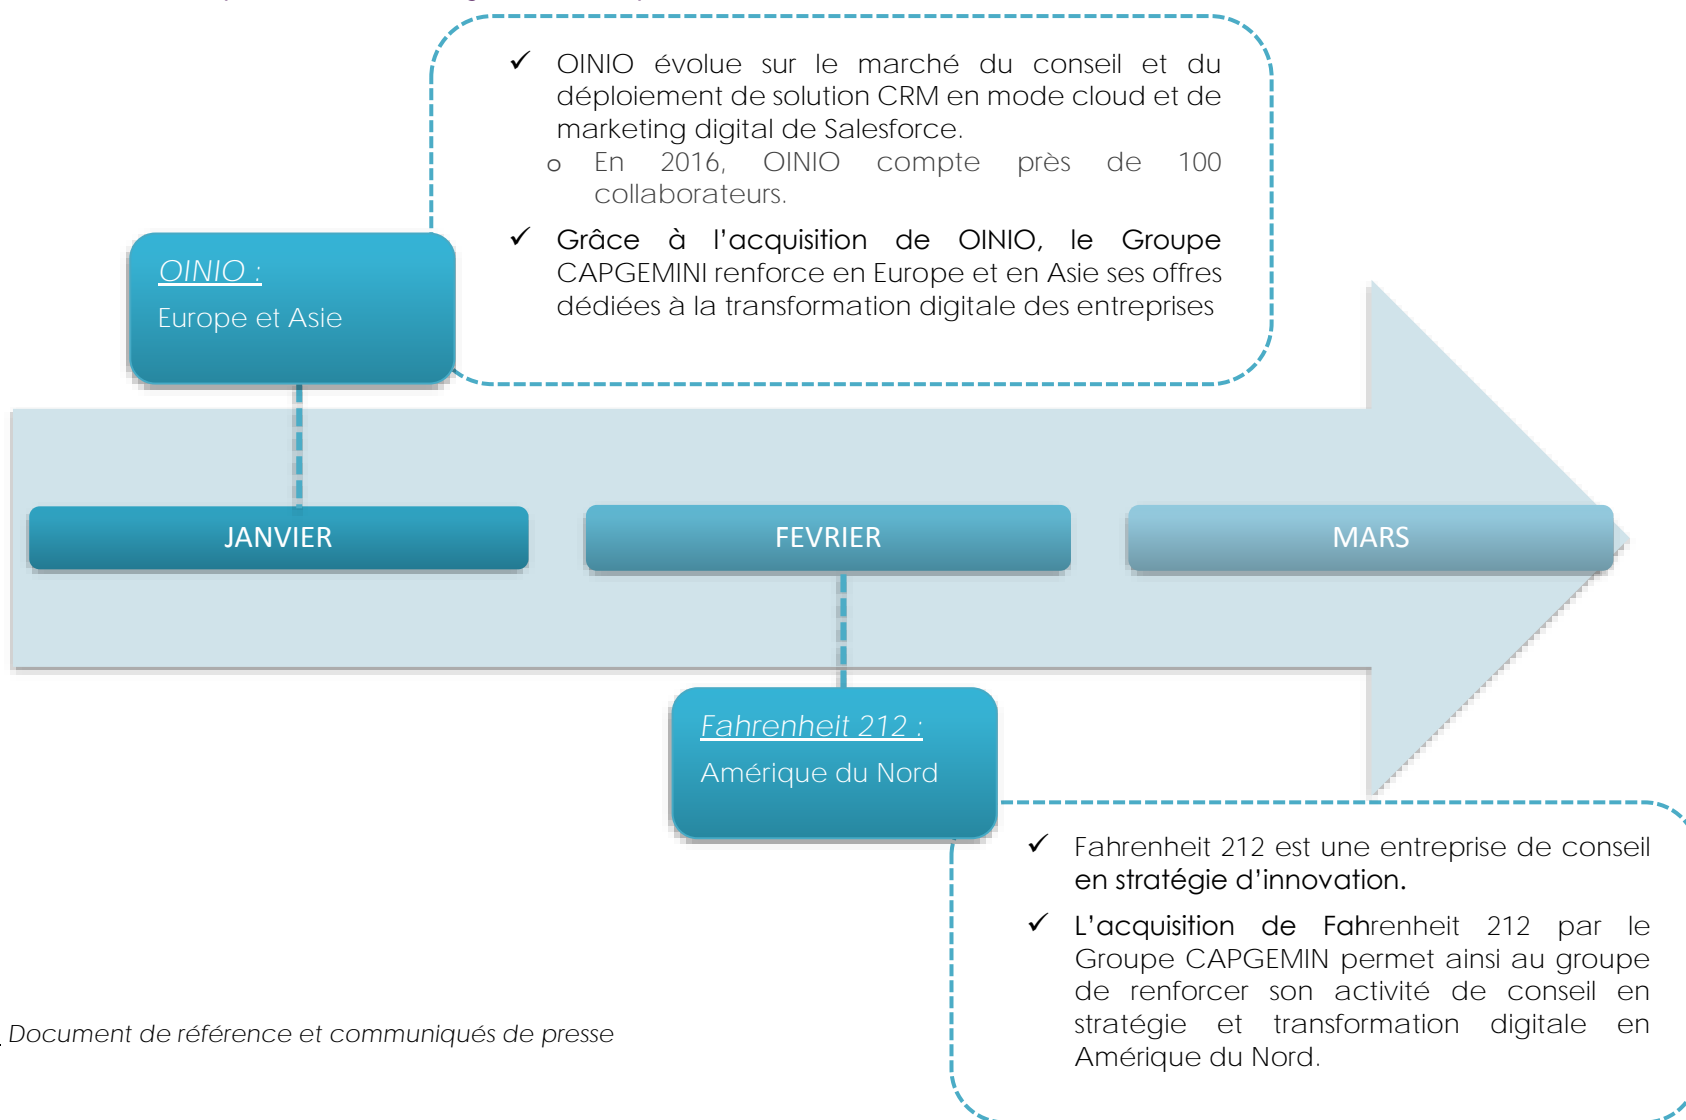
✓ OINIO évolue sur le marché du conseil et du déploiement de solution CRM en mode cloud et de marketing digital de Salesforce.

o En 2016, OINIO compte près de 100 collaborateurs.

✓ Grâce à l'acquisition de OINIO, le Groupe CAPGEMINI renforce en Europe et en Asie ses offres dédiées à la transformation digitale des entreprises

OINIO :
Europe et Asie

JANVIER

FEVRIER

MARS

Fahrenheit 212 :
Amérique du Nord

✓ Fahrenheit 212 est une entreprise de conseil en stratégie d'innovation.

✓ L'acquisition de Fahrenheit 212 par le Groupe CAPGEMIN permet ainsi au groupe de renforcer son activité de conseil en stratégie et transformation digitale en Amérique du Nord.

Document de référence et communiqués de presse